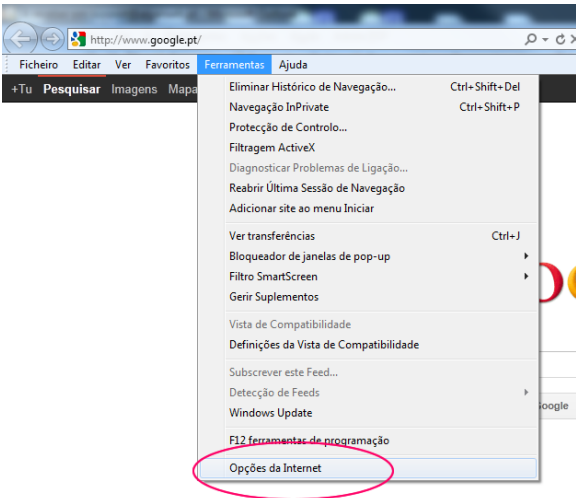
http://www.google.pt/

Ficheiro Editar Ver Favoritos Ferramentas Ajuda

+Tu Pesquisar Imagens Mapa

Eliminar Histórico de Navegação... Ctrl+Shift+Del
Navegação InPrivate Ctrl+Shift+P
Protecção de Controlo...
Filtragem ActiveX
Diagnosticar Problemas de Ligação...
Reabrir Última Sessão de Navegação
Adicionar site ao menu Iniciar

Ver transferências Ctrl+J
Bloqueador de janelas de pop-up
Filtro SmartScreen
Gerir Suplementos

Vista de Compatibilidade
Definições da Vista de Compatibilidade

Subscrever este Feed...
Detecção de Feeds
Windows Update

F12 ferramentas de programação

Opções da Internet

oogle